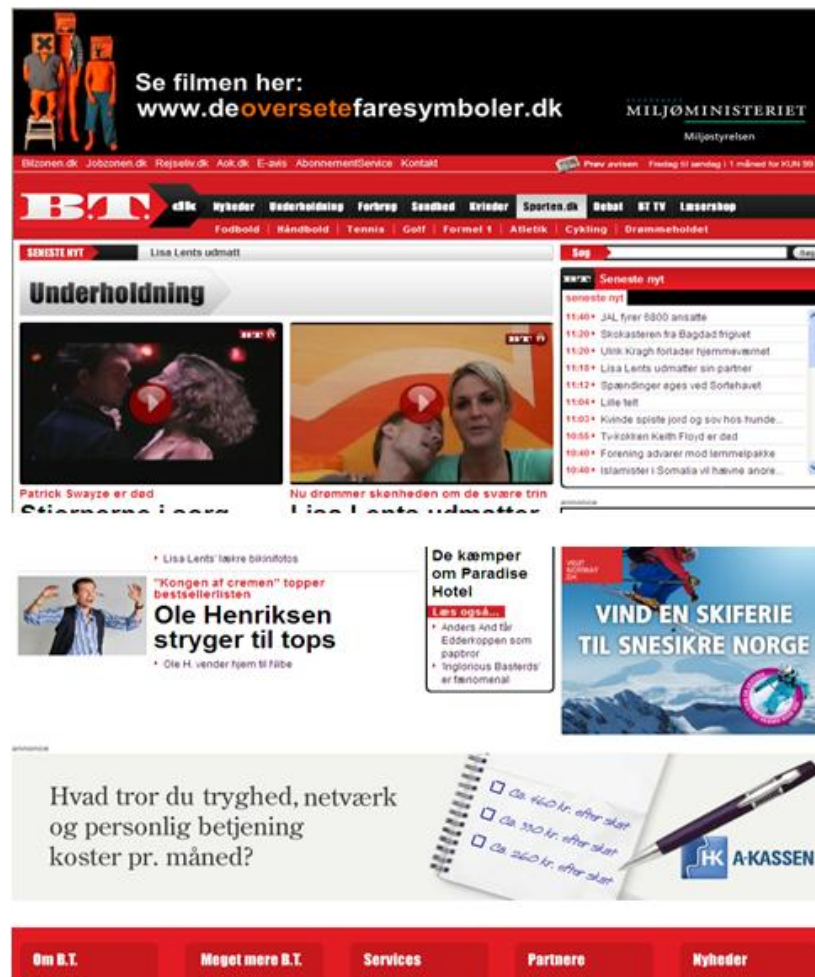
Se filmen her:
www.deoversetefaresymboler.dk

MILJØMINISTERIET
Miljøstyrelsen

Bilzonen.dk Jobzonen.dk Rejseliv.dk Aok.dk E-avis AbonnementService Kontakt

Prøv avisen Fredag til søndag i 1 måned for KUN 99

B.T. dk Nyheder Underholdning Forbrug Sundhed Kvinder Sporten.dk Debat BT TV Læsershop

Fodbold | Håndbold | Tennis | Golf | Formel 1 | Atletik | Cykling | Drømmeholdet

SENESTE NYT Lisa Lents udmatt

Søg

Underholdning

B.T. Seneste nyt
seneste nyt
11:40 • JAL fyrer 6800 ansatte
11:20 • Skokasteren fra Bagdad frigivet
11:20 • Ulrik Kragh forlader hjemmeværnet
11:18 • Lisa Lents udmatter sin partner
11:12 • Spændinger øges ved Sortehavet
11:04 • Lille tøft
11:03 • Kvinde spiste jord og sov hos hunde...
10:55 • Tv-kokken Keith Floyd er død
10:40 • Forening advarer mod lemmelpakke
10:40 • Islamister i Somalia vil hævne anore...

Patrick Swayze er død
Stjernerne i sorg

Nu drømmer skønheden om de svære trin
Lisa Lents udmatter

• Lisa Lents' lækre bikinifotos

"Kongen af cremen" topper bestsellerlisten
Ole Henriksen stryger til tops
• Ole H. vender hjem til Nibe

De kæmper om Paradise Hotel
Læs også...
• Anders And får Edderkoppen som papbror
• 'Inglorious Basterds' er fænomenal

VIND EN SKIFERIE TIL SNESIKRE NORGE

annonce

Hvad tror du tryghed, netværk og personlig betjening koster pr. måned?

Ca. 460 kr. efter skat
Ca. 330 kr. efter skat
Ca. 260 kr. efter skat

HK A-KASSEN

Om B.T. Meget mere B.T. Services Partnere Nyheder